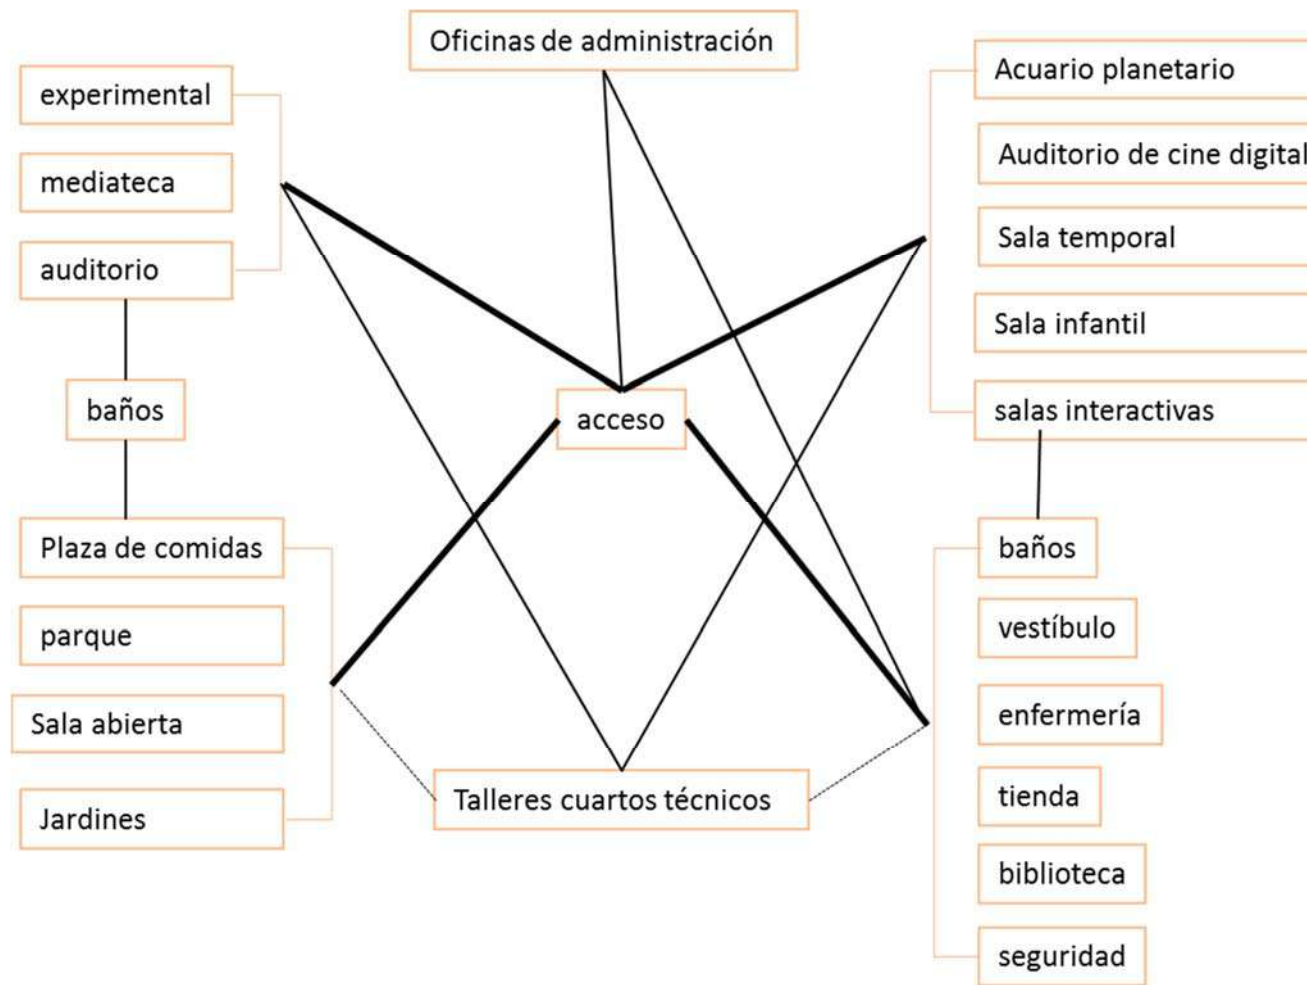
Oficinas de administración

experimental

mediateca

auditorio

baños

Plaza de comidas

parque

Sala abierta

Jardines

acceso

Talleres cuartos técnicos

Acuario planetario

Auditorio de cine digital

Sala temporal

Sala infantil

salas interactivas

baños

vestíbulo

enfermería

tienda

biblioteca

seguridad